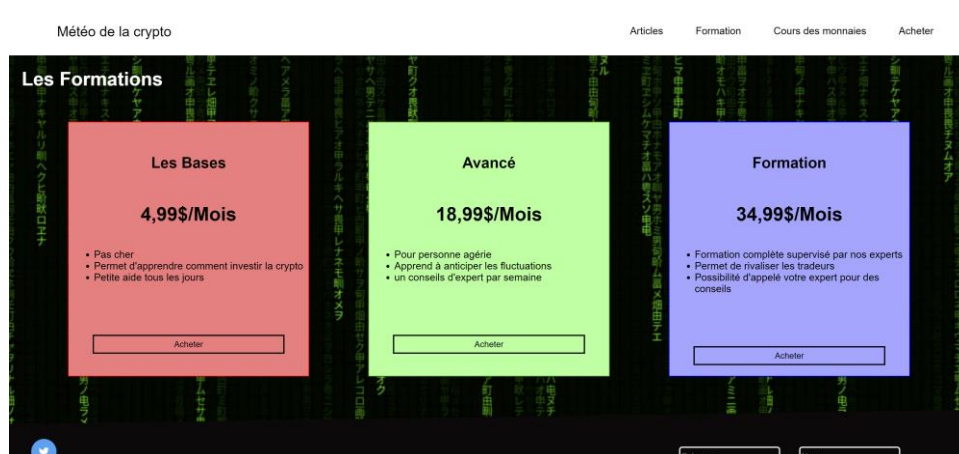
Météo de la crypto

Articles Formation Cours des monnaies Acheter

Les Formations

Les Bases

4,99$/Mois

- Pas cher
- Permet d'apprendre comment investir la crypto
- Petite aide tous les jours

Acheter

Avancé

18,99$/Mois

- Pour personne agérie
- Apprend à anticiper les fluctuations
- un conseils d'expert par semaine

Acheter

Formation

34,99$/Mois

- Formation complète supervisé par nos experts
- Permet de rivaliser les tradeurs
- Possibilité d'appelé votre expert pour des conseils

Acheter